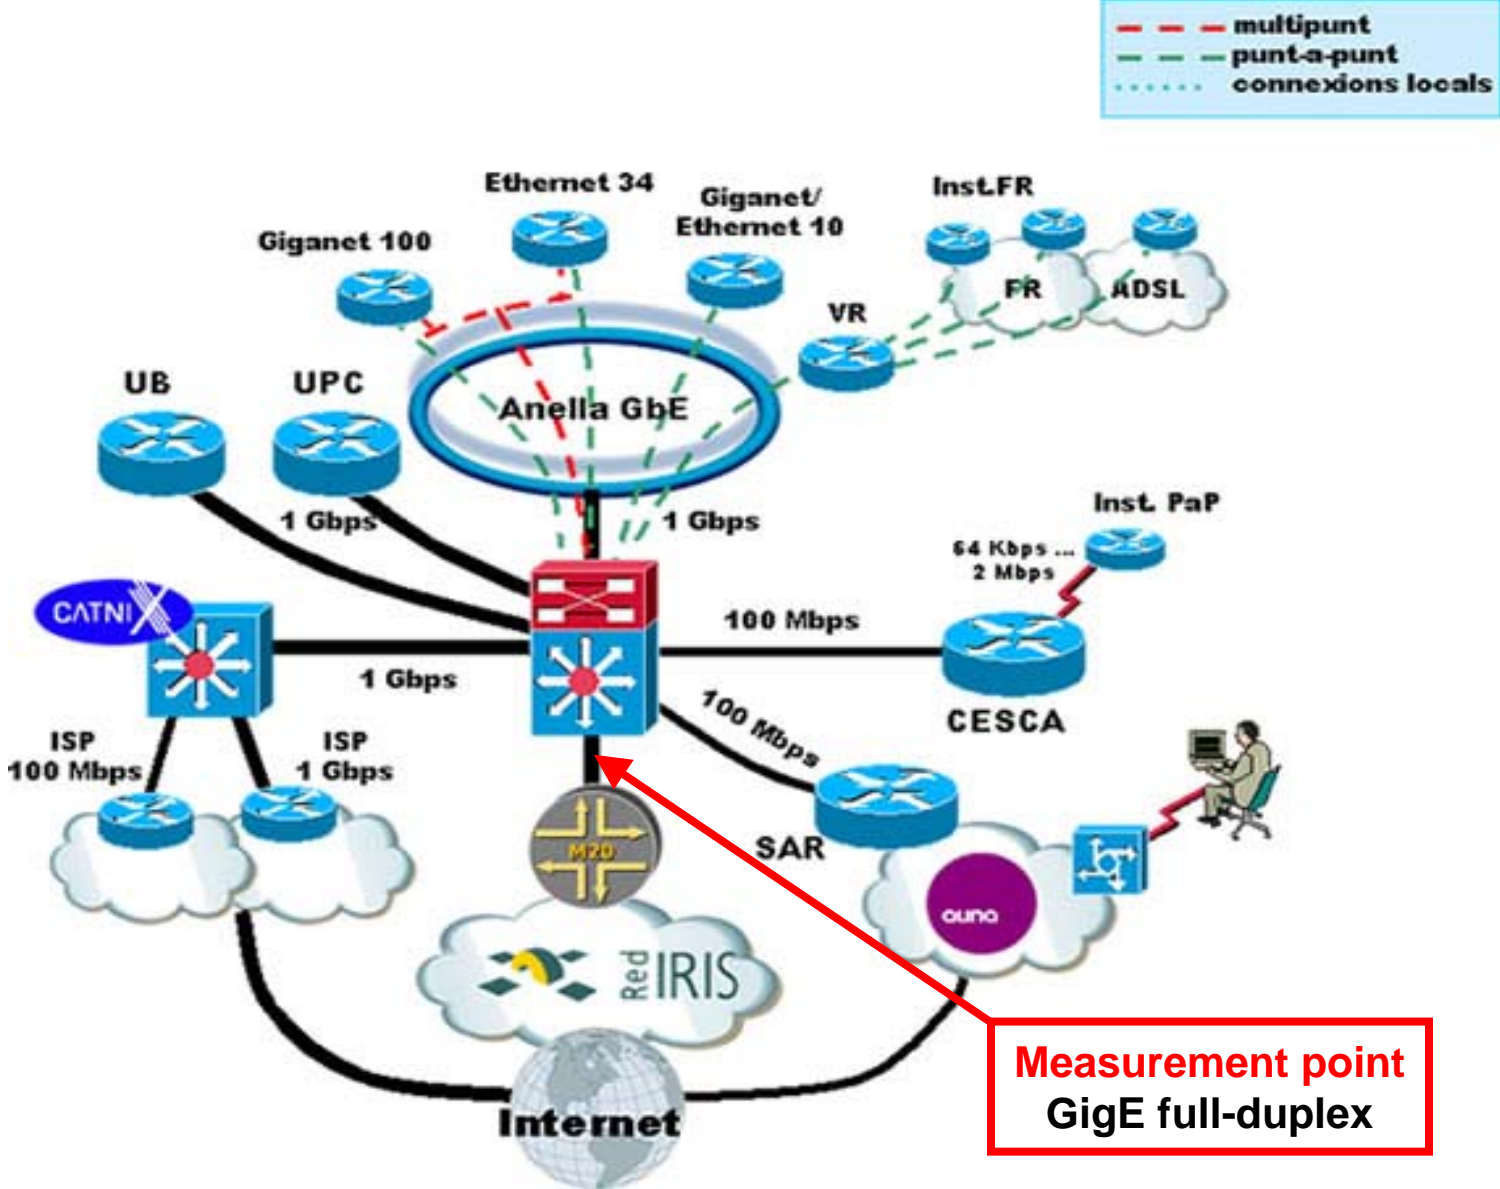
multipunt
punt-a-punt
connexions locals

Ethernet 34
Giganet/ Ethernet 10
Inst.FR
Giganet 100
FR
ADSL
VR
UB
UPC
Anella GbE
1 Gbps
1 Gbps
Inst. PaP
64 Kbps ... 2 Mbps
CATNIX
100 Mbps
1 Gbps
CESCA
100 Mbps
ISP 100 Mbps
ISP 1 Gbps
M20
SAR
auna
Red IRIS
Internet

Measurement point
GigE full-duplex